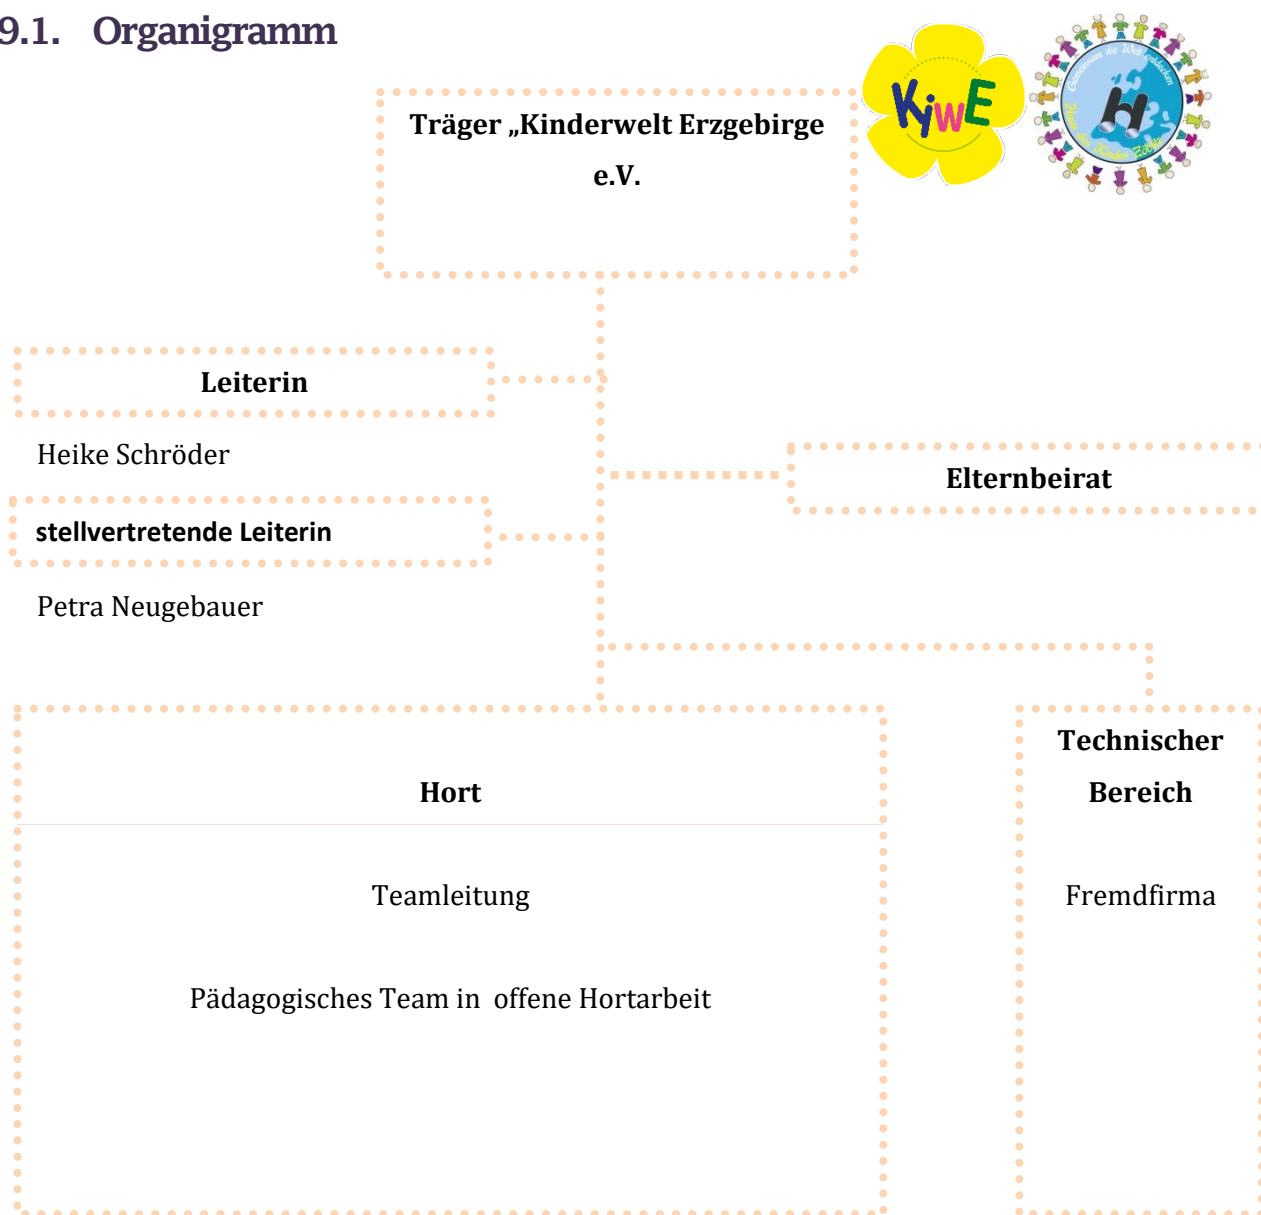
9.1. Organigramm

KiWE

Träger „Kinderwelt Erzgebirge e.V.

Leiterin

Heike Schröder

Elternbeirat

stellvertretende Leiterin

Petra Neugebauer

Hort

Teamleitung

Pädagogisches Team in offene Hortarbeit

Technischer Bereich

Fremdfirma